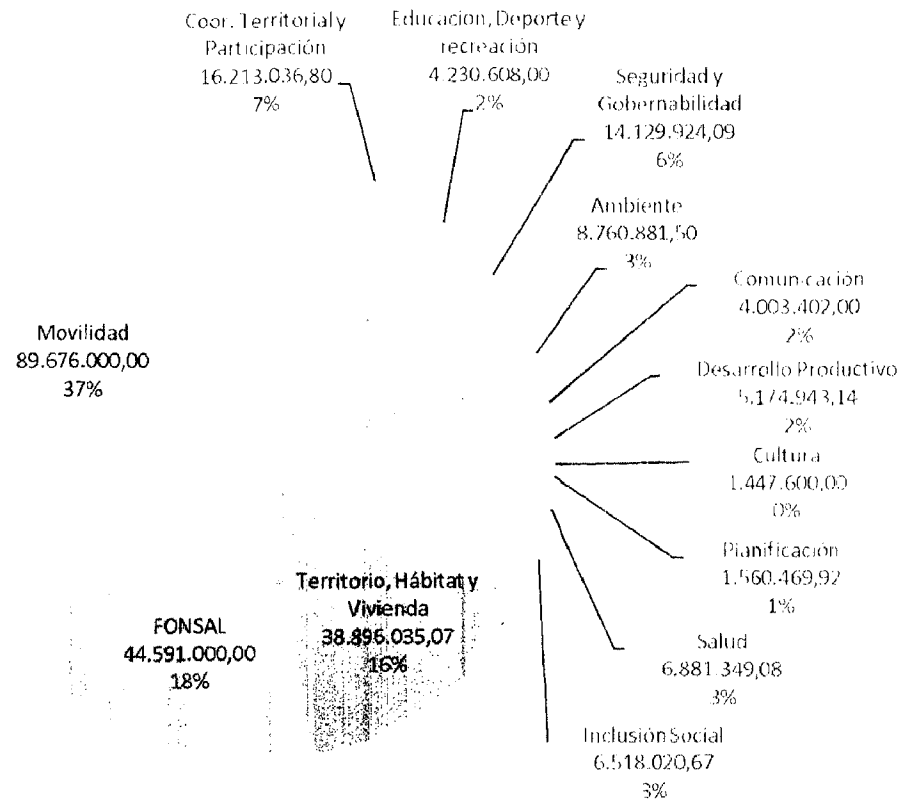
Coor. Territorial y Participación
16.213.036,80
7%

Educacion, Deporte y recreación
4.230.608,00
2%

Seguridad y Gobernabilidad
14.129.924,09
6%

Ambiente
8.760.881,50
3%

Comunicación
4.003.402,00
2%

Desarrollo Productivo
5.174.943,14
2%

Cultura
1.447.600,00
0%

Planificación
1.560.469,92
1%

Salud
6.881.349,08
3%

Inclusión Social
6.518.020,67
3%

Movilidad
89.676.000,00
37%

Territorio, Hábitat y Vivienda
38.896.035,07
16%

FONSAL
44.591.000,00
18%